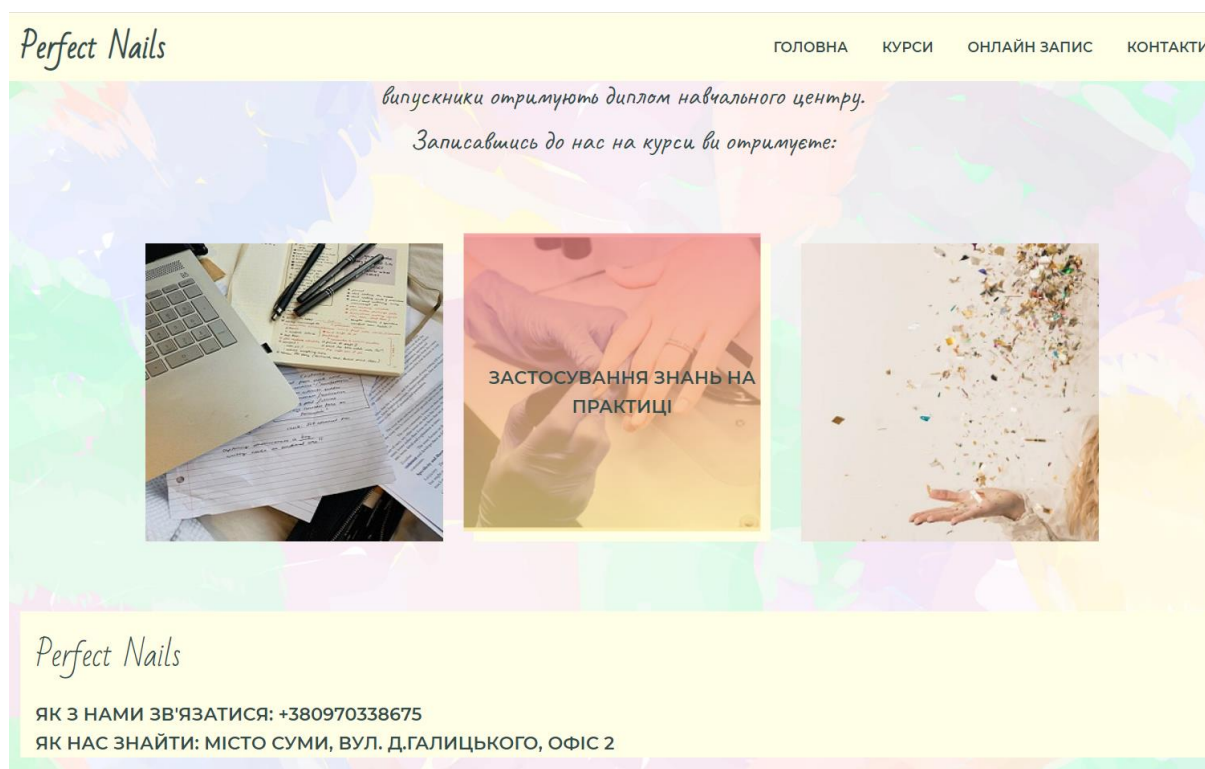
Perfect Nails

ГОЛОВНА КУРСИ ОНЛАЙН ЗАПИС КОНТАКТИ

випускники отримують диплом навчального центру.

Записавшись до нас на курси ви отримуєте:

ЗАСТОСУВАННЯ ЗНАНЬ НА ПРАКТИЦІ

Perfect Nails

ЯК З НАМИ ЗВ'ЯЗАТИСЯ: +380970338675
ЯК НАС ЗНАЙТИ: МІСТО СУМИ, ВУЛ. Д.ГАЛИЦЬКОГО, ОФІС 2